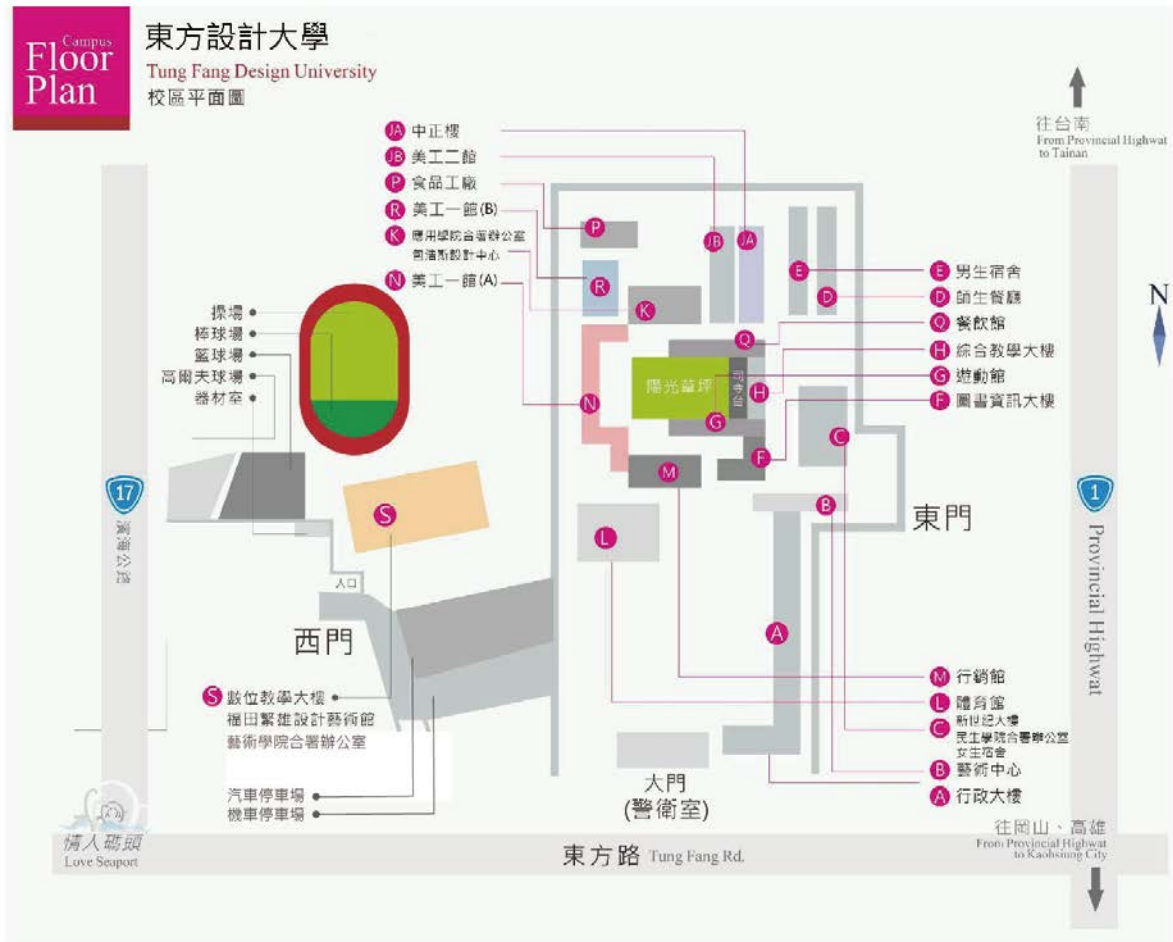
Campus Floor Plan

東方設計大學
Tung Fang Design University
校區平面圖

往台南
From Provincial Highwat to Tainan

JA 中正樓
JB 美工二館
P 食品工廠
R 美工一館(B)
K 應用學院合署辦公室 創意設計中心
N 美工一館(A)

E 男生宿舍
D 師生餐廳
Q 餐飲館
H 綜合教學大樓
G 遊動館
F 圖書資訊大樓

N

操場
棒球場
籃球場
高爾夫球場
器材室

陽光草坪
司令台

17
濱海公路

S

入口

西門

東門

1
Provincial Highwat

S 數位教學大樓
福田繁雄設計藝術館
藝術學院合署辦公室

汽車停車場
機車停車場

M 行銷館
L 體育館
C 新世紀大樓 民生學院合署辦公室 女生宿舍
B 藝術中心
A 行政大樓

大門
(警衛室)

情人碼頭
Love Seaport

東方路 Tung Fang Rd.

往岡山、高雄
From Provincial Highwat to Kaohsiung City